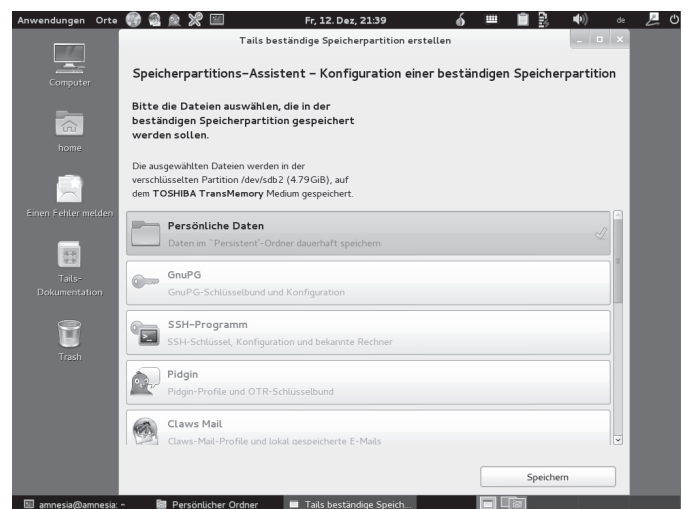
Anwendungen Orte

Fr, 12. Dez, 21:39

de

Computer

home

Einen Fehler melden

Tails-Dokumentation

Trash

Tails beständige Speicherpartition erstellen

Speicherpartitions-Assistent – Konfiguration einer beständigen Speicherpartition

Bitte die Dateien auswählen, die in der beständigen Speicherpartition gespeichert werden sollen.

Die ausgewählten Dateien werden in der verschlüsselten Partition /dev/sdb2 (4.79GiB), auf dem TOSHIBA TransMemory Medium gespeichert.

Persönliche Daten
Daten im `Persistent'-Ordner dauerhaft speichern

GnuPG
GnuPG-Schlüsselbund und Konfiguration

SSH-Programm
SSH-Schlüssel, Konfiguration und bekannte Rechner

Pidgin
Pidgin-Profile und OTR-Schlüsselbund

Claws Mail
Claws-Mail-Profile und lokal gespeicherte E-Mails

Speichern

amnesia@amnesia: ~

Persönlicher Ordner

Tails beständige Speich...